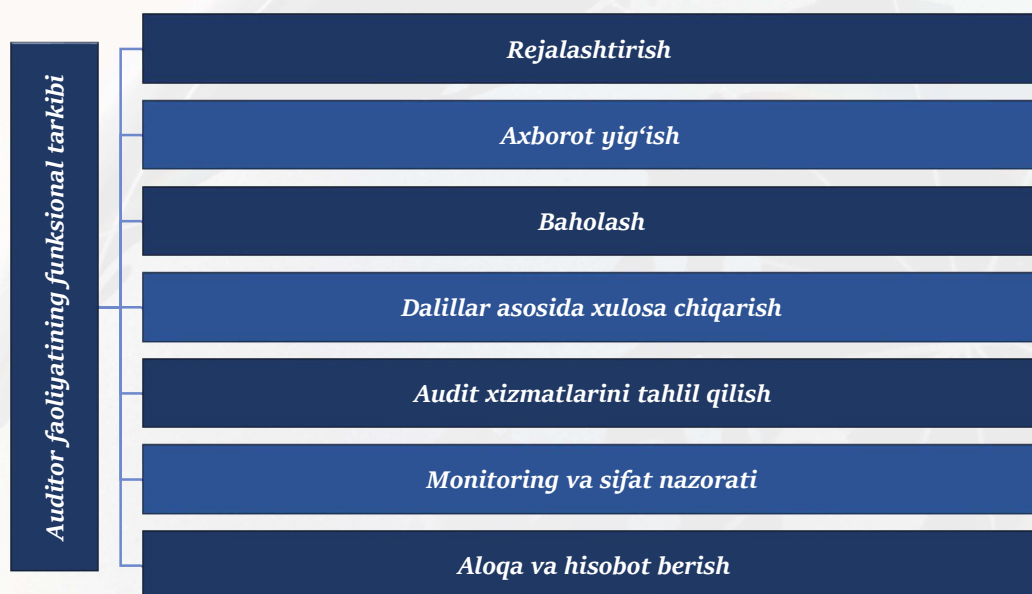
Auditor faoliyatining funksional tarkibi

Rejalashtirish

Axborot yig‘ish

Baholash

Dalillar asosida xulosa chiqarish

Audit xizmatlarini tahlil qilish

Monitoring va sifat nazorati

Aloqa va hisobot berish